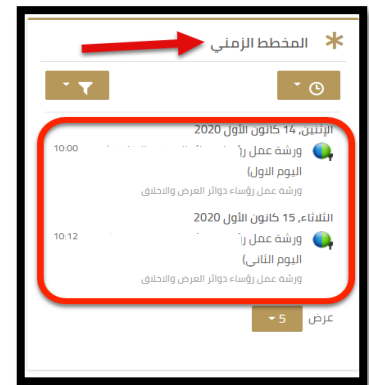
المخطط الزمني

الإثنين، 14 كانون الأول 2020
ورشة عمل ر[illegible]
اليوم الاول)
10:00
ورشة عمل رؤساء دوائر العرض والاخلاق

الثلاثاء، 15 كانون الأول 2020
ورشة عمل ر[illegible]
اليوم الثاني)
10:12
ورشة عمل رؤساء دوائر العرض والاخلاق

عرض 5